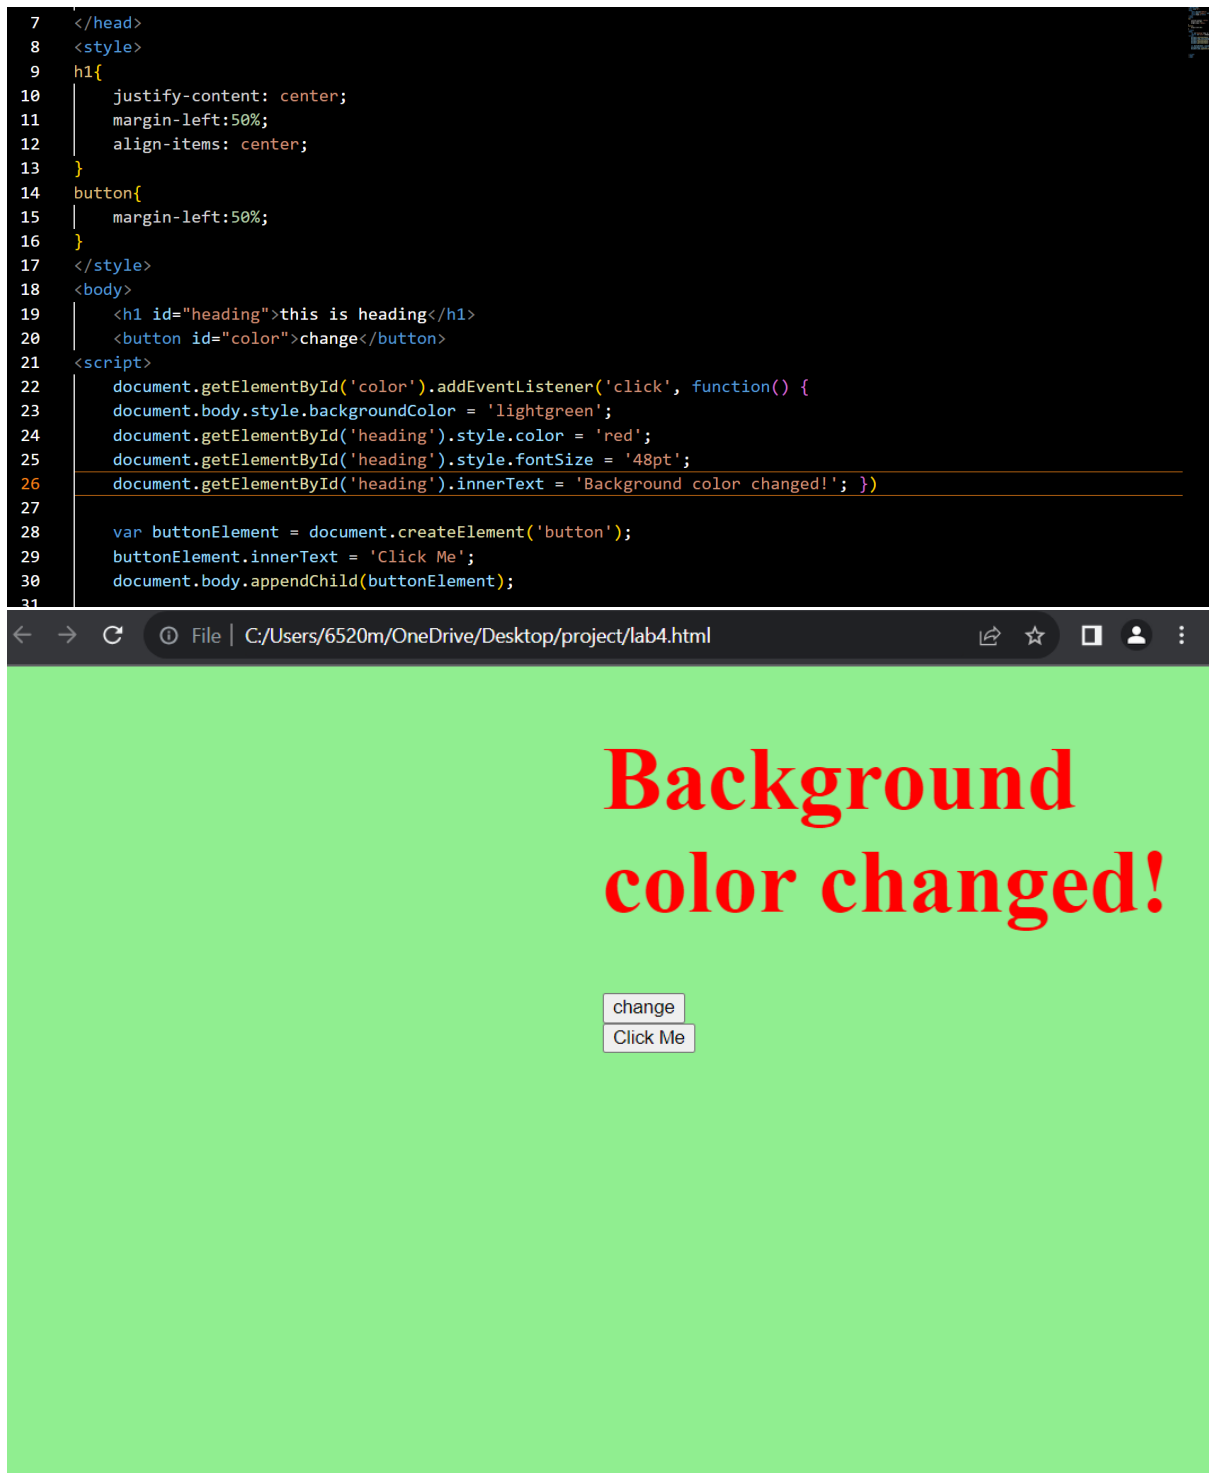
7 </head>
8 <style>
9 h1{
10 justify-content: center;
11 margin-left:50%;
12 align-items: center;
13 }
14 button{
15 margin-left:50%;
16 }
17 </style>
18 <body>
19 <h1 id="heading">this is heading</h1>
20 <button id="color">change</button>
21 <script>
22 document.getElementById('color').addEventListener('click', function() {
23 document.body.style.backgroundColor = 'lightgreen';
24 document.getElementById('heading').style.color = 'red';
25 document.getElementById('heading').style.fontSize = '48pt';
26 document.getElementById('heading').innerText = 'Background color changed!'; })
27
28 var buttonElement = document.createElement('button');
29 buttonElement.innerText = 'Click Me';
30 document.body.appendChild(buttonElement);
31

File | C:/Users/6520m/OneDrive/Desktop/project/lab4.html

Background color changed!

change
Click Me